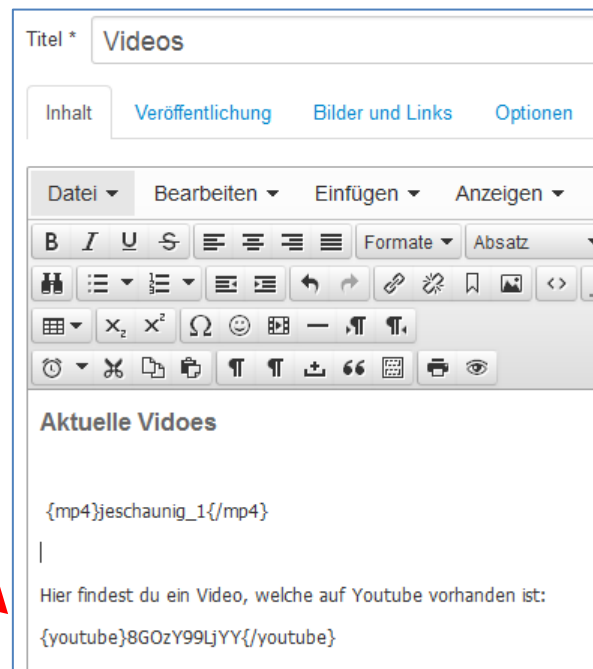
Titel * Videos

Inhalt Veröffentlichung Bilder und Links Optionen

Datei ▾ Bearbeiten ▾ Einfügen ▾ Anzeigen ▾

B I U S Formate ▾ Absatz

$x_2$ $x^2$ Ω

Aktuelle Vidoes

{mp4}jeschaunig_1{/mp4}

Hier findest du ein Video, welche auf Youtube vorhanden ist:

{youtube}8GOzY99LjYY{/youtube}